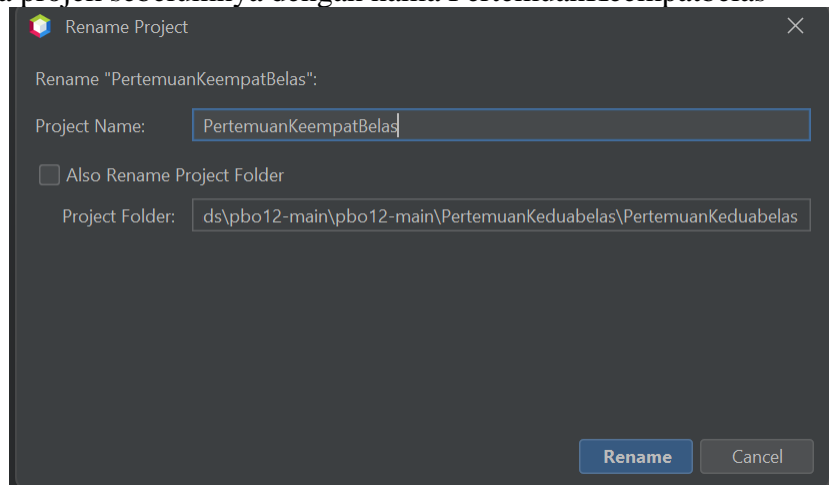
Rename Project

Rename "PertemuanKeempatBelas":

Project Name: PertemuanKeempatBelas

Also Rename Project Folder

Project Folder: ds\pbo12-main\pbo12-main\PertemuanKeduabelas\PertemuanKeduabelas

Rename Cancel